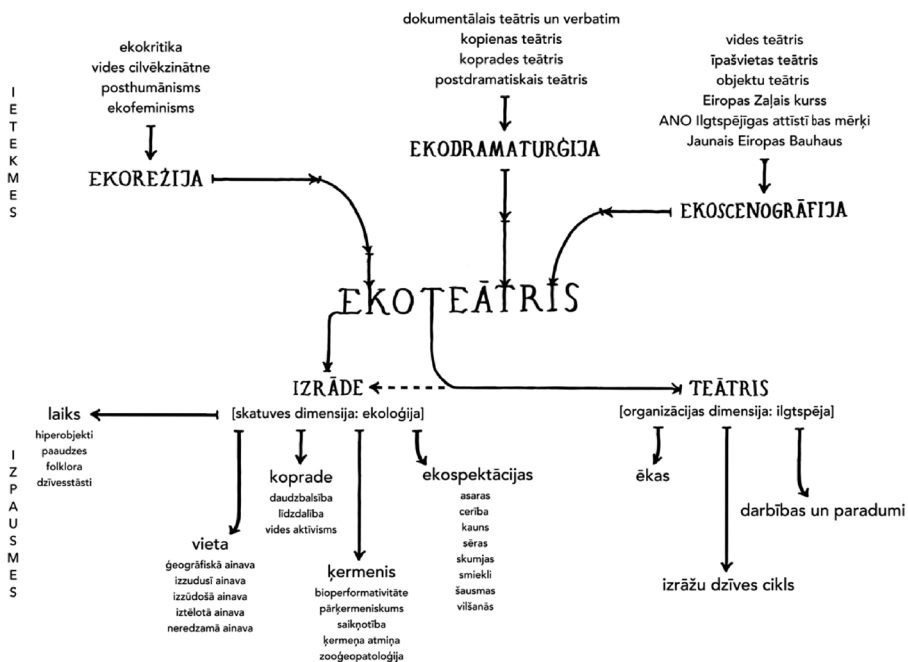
I
E
T
E
K
M
E
S

ekokritika
vides cilvēkzinātne
posthumānisms
ekofeminisms

EKOREŽIJA

dokumentālais teātris un verbatim
kopienas teātris
koprades teātris
postdramatiskais teātris

EKODRAMATURĢIJA

vides teātris
īpašvietas teātris
objektu teātris
Eiropas Zaļais kurss
ANO Ilgtspējīgas attīstī bas mērķi
Jaunais Eiropas Bauhaus

EKOSCENOGRĀFIJA

EKOTEĀTRIS

IZRĀDE
[skatuves dimensija: ekoloģija]

TEĀTRIS
[organizācijas dimensija: ilgtspēja]

I
Z
P
A
U
S
M
E
S

laiks
hiperobjekti
paaudzes
folklora
dzīvesstāsti

vieta
ģeogrāfiskā ainava
izzudusī ainava
izzūdošā ainava
iztēlotā ainava
neredzamā ainava

koprade
daudzbalsība
līdzdalība
vides aktīvisms

ķermenis
bioperformativitāte
pārķermeniskums
saikņotība
ķermeņa atmiņa
zooģeopatoloģija

ekospektācijas
asaras
cerība
kauns
sēras
skumjas
smiekli
šausmas
vilšanās

ēkas

darbības un paradumi

izrāžu dzīves cikls